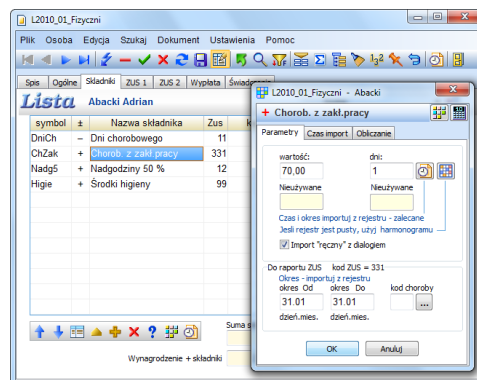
L2010_01_Fizyczni

Plik Osoba Edycja Szukaj Dokument Ustawienia Pomoc

Spis Ogólne Składniki ZUS 1 ZUS 2 Wypłata Świadczenia

Lista Abacki Adrian

| symbol | ± | Nazwa składnika | Zus |
|---|---|---|---|
| DniCh | – | Dni chorobowego | 11 |
| ChZak | + | Chorob. z zakł.pracy | 331 |
| Nadg5 | + | Nadgodziny 50 % | 12 |
| Higie | + | Środki higieny | 99 |

Suma s

Wynagrodzenie + składniki

L2010_01_Fizyczni - Abacki

+ Chorob. z zakł.pracy

Parametry Czas import Obliczanie

wartość: 70,00
dni: 1

Nieużywane
Nieużywane

Czas i okres importuj z rejestru - zalecane
Jeśli rejestr jest pusty, użyj harmonogramu

Import "ręczny" z dialogiem

Do raportu ZUS kod ZUS = 331
Okres - importuj z rejestru
okres Od okres Do kod choroby
31.01 31.01 ...
dzień.mies. dzień.mies.

OK Anuluj